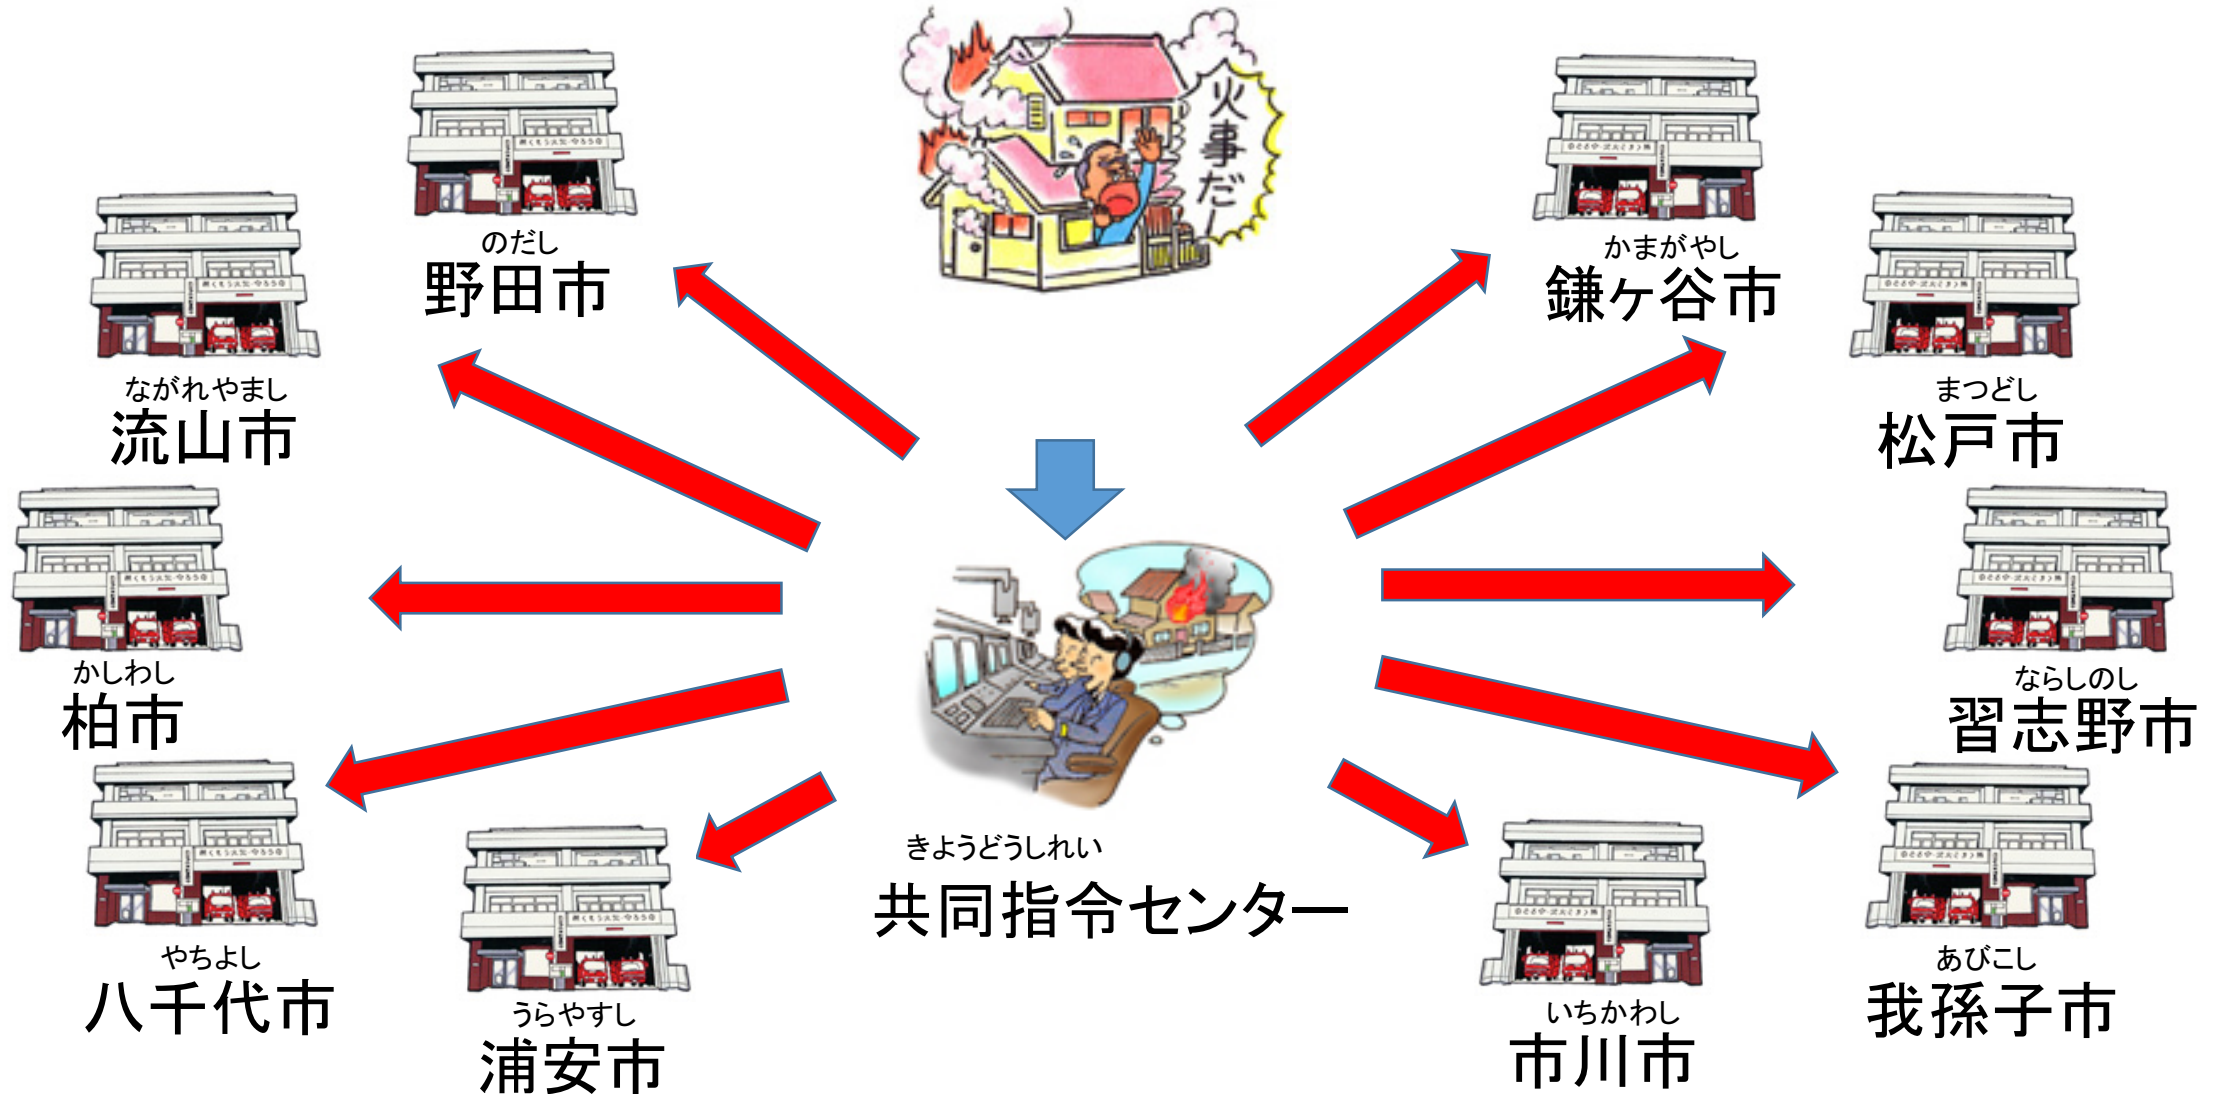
火事だ!

のだし
野田市

かまがやし
鎌ケ谷市

ながれやまし
流山市

まつどし
松戸市

かしわし
柏市

ならしのし
習志野市

やちよし
八千代市

うらやすし
浦安市

きょうどうしれい
共同指令センター

いちかわし
市川市

あびこし
我孫子市